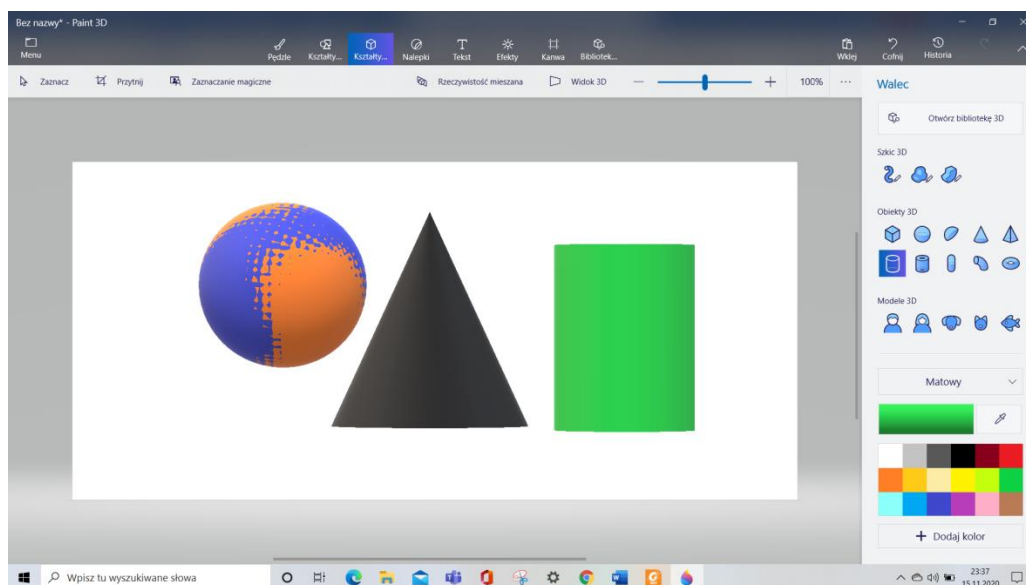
Bez nazwy* - Paint 3D

Menu

Pędzle
Kształty...
Kształty...
Nalepki
Tekst
Efekty
Kanwa
Bibliotek...

Wklej
Cofnij
Historia

Zaznacz
Przytnij
Zaznaczanie magiczne
Rzeczywistość mieszana
Widok 3D
100%
...

Walec

Otwórz bibliotekę 3D

Szkic 3D

Obiekty 3D

Modele 3D

Matowy

+ Dodaj kolor

Wpisz tu wyszukiwane słowa

23:37
15.11.2020